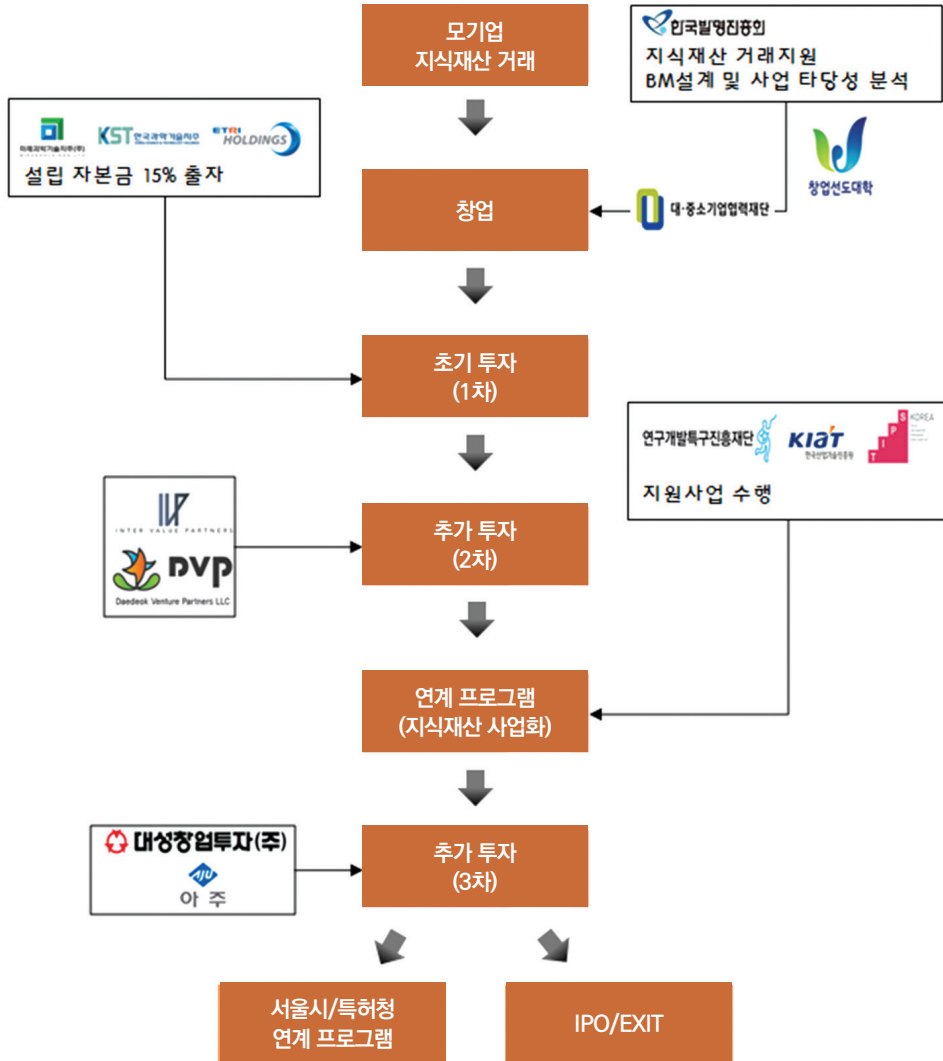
모기업
지식재산 거래

한국발명진흥회
지식재산 거래지원
BM설계 및 사업 타당성 분석

미래과학기술지주(주)
KST 한국과학기술지주
ETRI HOLDINGS
설립 자본금 15% 출자

창업선도대학

창업

대·중소기업협력재단

초기 투자
(1차)

연구개발특구진흥재단
KIAT
KOREA
지원사업 수행

INTER VALUE PARTNERS
DVP
Daedeok Venture Partners LLC

추가 투자
(2차)

연계 프로그램
(지식재산 사업화)

대성창업투자(주)
아 주

추가 투자
(3차)

서울시/특허청
연계 프로그램

IPO/EXIT